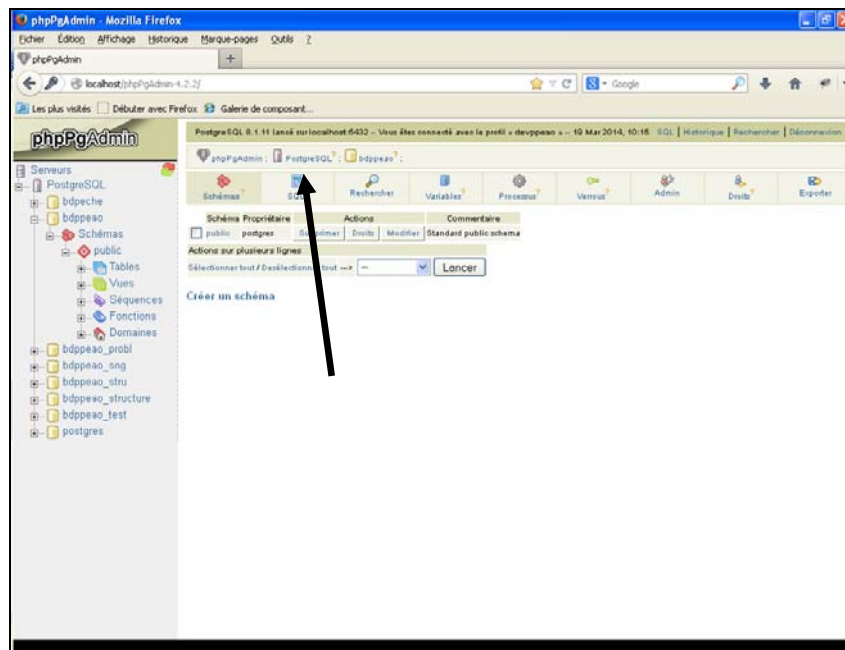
phpPgAdmin - Mozilla Firefox

Fichier Édition Affichage Historique Marque-pages Outils ?

phpPgAdmin +

localhost/phpPgAdmin-4.2.2/

Google

Les plus visités Débuter avec Firefox Galerie de composant...

phpPgAdmin

PostgreSQL 8.1.11 lancé sur localhost:5432 -- Vous êtes connecté avec le profil « devppeao » -- 10 Mar 2014, 10:16 SQL | Historique | Rechercher | Déconnexion

phpPgAdmin : PostgreSQL : bdppeao :

Schémas | Stats | Rechercher | Variables | Processus | Verrous | Admin | Droits | Exporter

Serveurs
PostgreSQL
bdpeche
bdppeao
Schémas
public
Tables
Vues
Séquences
Fonctions
Domaines
bdppeao_probl
bdppeao_sng
bdppeao_stru
bdppeao_structure
bdppeao_test
postgres

| Schéma | Propriétaire | Actions | | | Commentaire |
|---|---|---|---|---|---|
| public | postgres | Supprimer | Droits | Modifier | Standard public schema |

Actions sur plusieurs lignes

Sélectionner tout / Désélectionner tout --> -- Lancer

Créer un schéma